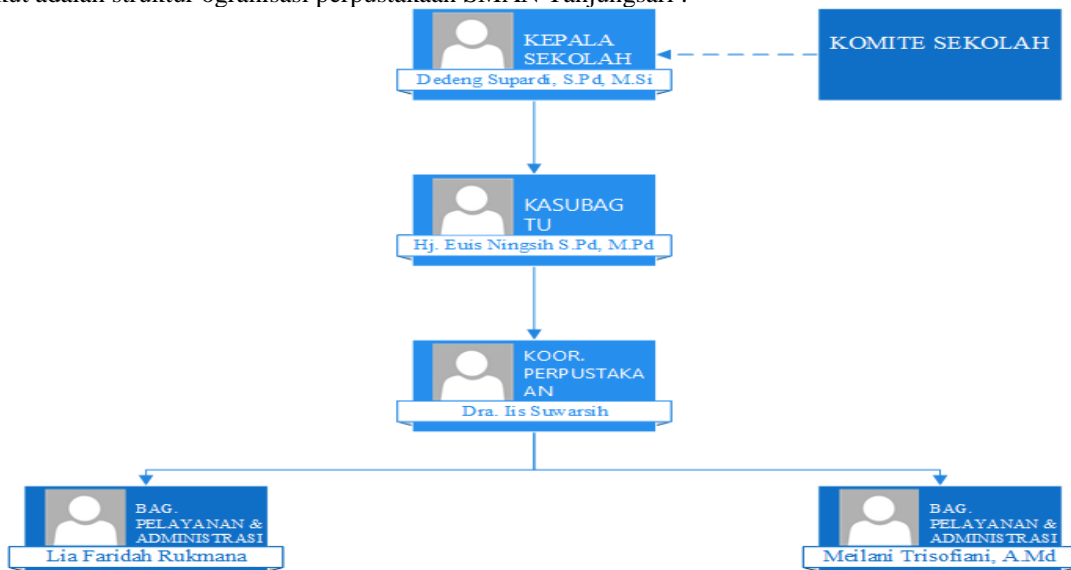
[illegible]

KEPALA SEKOLAH
Dedeng Supardi, S.Pd, M.Si

KOMITE SEKOLAH

KASUBAG TU
Hj. Euis Ningsih S.Pd, M.Pd

KOOR. PERPUSTAKAAN
Dra. Iis Suwarsih

BAG. PELAYANAN & ADMINISTRASI
Lia Faridah Rukmana

BAG. PELAYANAN & ADMINISTRASI
Meilani Trisofiani, A.Md